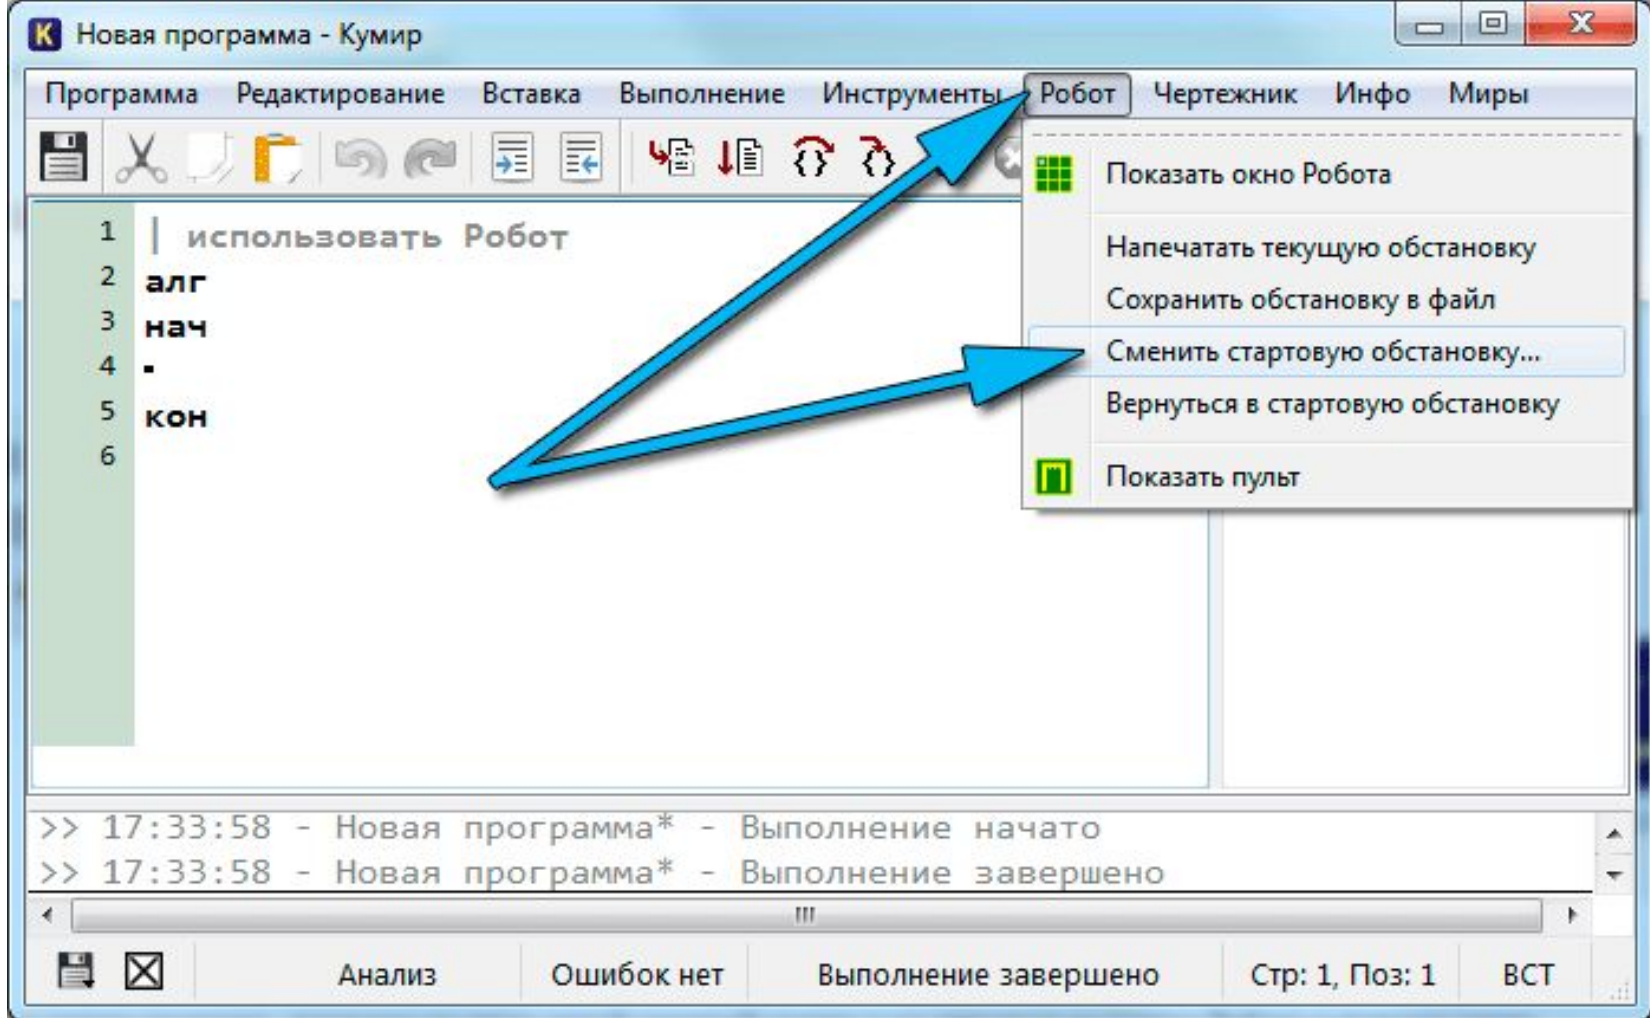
Новая программа - Кумир

Программа Редактирование Вставка Выполнение Инструменты Робот Чертежник Инфо Миры

1 | использовать Робот
2 алг
3 нач
4 .
5 кон
6

Показать окно Робота
Напечатать текущую обстановку
Сохранить обстановку в файл
Сменить стартовую обстановку...
Вернуться в стартовую обстановку
Показать пульт

>> 17:33:58 - Новая программа* - Выполнение начато
>> 17:33:58 - Новая программа* - Выполнение завершено

Анализ Ошибок нет Выполнение завершено Стр: 1, Поз: 1 ВСТ